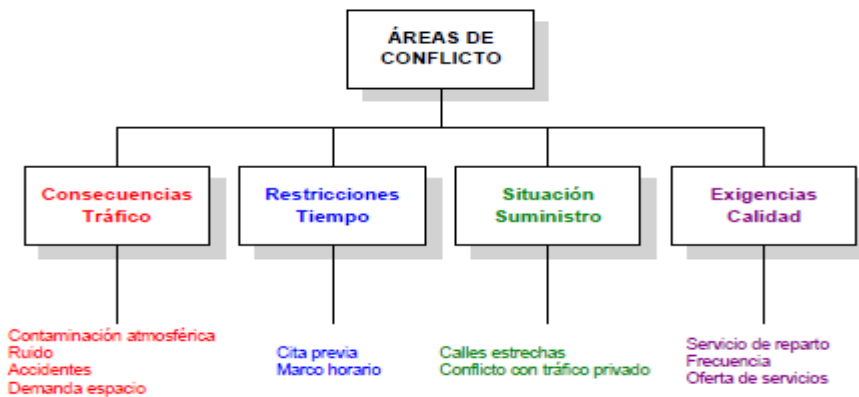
ÁREAS DE CONFLICTO

Consecuencias Tráfico

Contaminación atmosférica
Ruido
Accidentes
Demanda espacio

Restricciones Tiempo

Cita previa
Marco horario

Situación Suministro

Calles estrechas
Conflicto con tráfico privado

Exigencias Calidad

Servicio de reparto
Frecuencia
Oferta de servicios